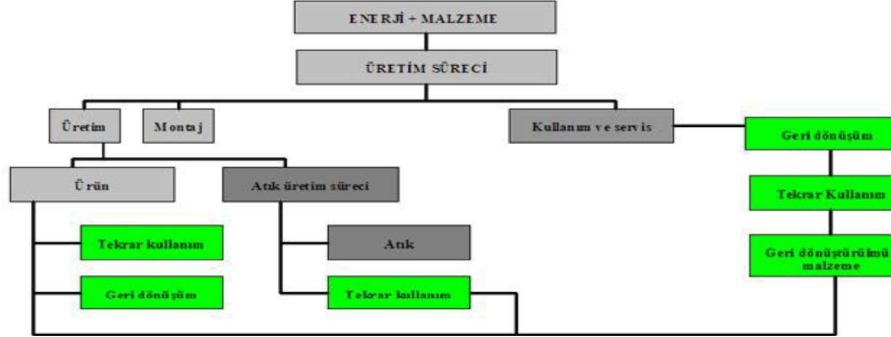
ENERJİ + MALZEME

ÜRETİM SÜRECİ

Üretim

Montaj

Kullanım ve servis

Geri dönüşüm

Ürün

Atık üretim süreci

Tekrar Kullanım

Tekrar kullanım

Atık

Geri dönüştürülmü malzeme

Geri dönüşüm

Tekrar kullanım